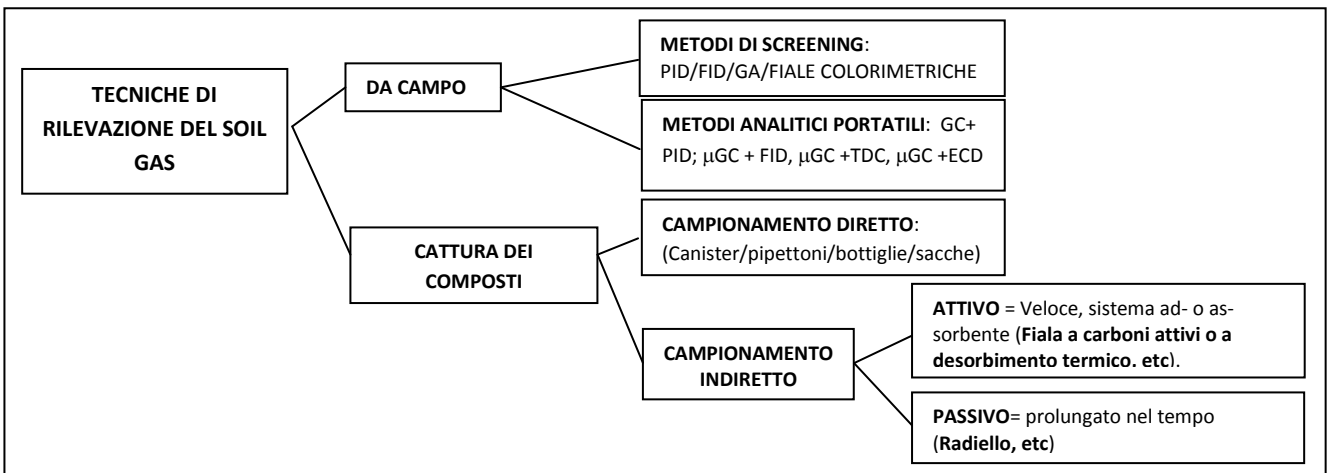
TECNICHE DI RILEVAZIONE DEL SOIL GAS

DA CAMPO

METODI DI SCREENING: PID/FID/GA/FIALE COLORIMETRICHE

METODI ANALITICI PORTATILI: GC+ PID; μGC + FID, μGC +TDC, μGC +ECD

CATTURA DEI COMPOSTI

CAMPIONAMENTO DIRETTO: (Canister/pipettoni/bottiglie/sacche)

CAMPIONAMENTO INDIRETTO

ATTIVO = Veloce, sistema ad- o assorbente (Fiala a carboni attivi o a desorbimento termico. etc).

PASSIVO= prolungato nel tempo (Radiello, etc)